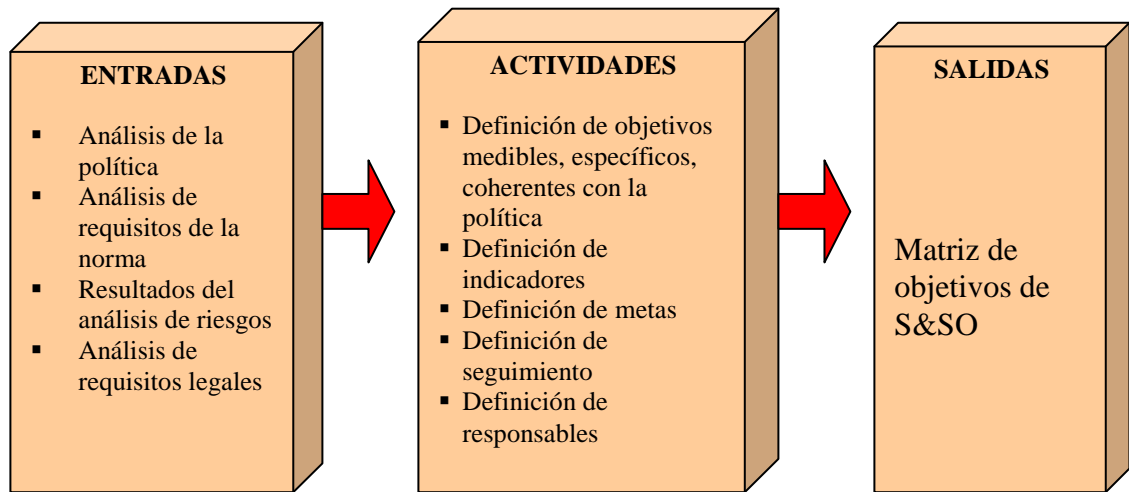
ENTRADAS

- Análisis de la política
- Análisis de requisitos de la norma
- Resultados del análisis de riesgos
- Análisis de requisitos legales

ACTIVIDADES

- Definición de objetivos medibles, específicos, coherentes con la política
- Definición de indicadores
- Definición de metas
- Definición de seguimiento
- Definición de responsables

SALIDAS

Matriz de objetivos de S&SO